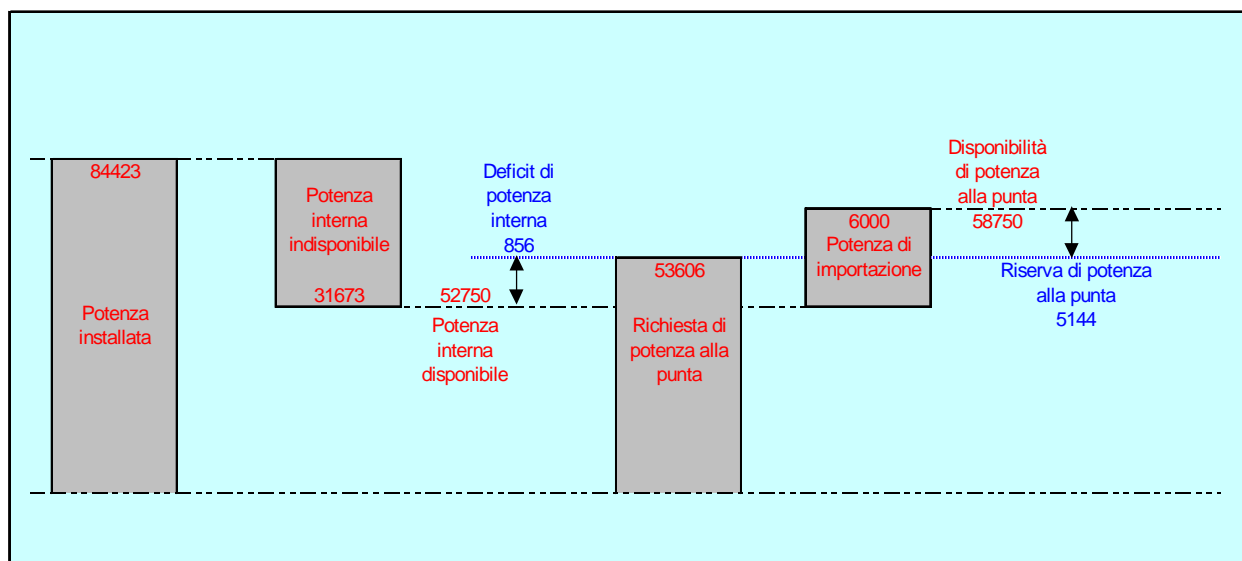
84423

Potenza installata

Potenza interna indisponibile

31673

52750

Potenza interna disponibile

Deficit di potenza interna 856

53606

Richiesta di potenza alla punta

6000

Potenza di importazione

Disponibilità di potenza alla punta 58750

Riserva di potenza alla punta 5144